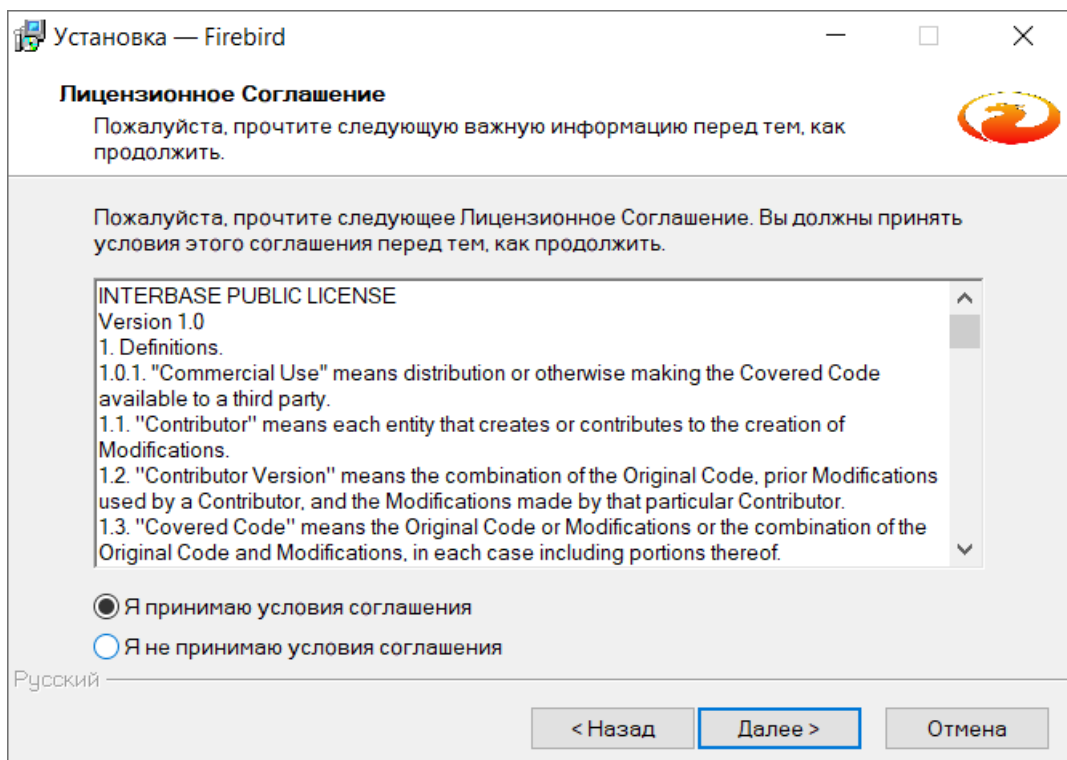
Установка — Firebird

Лицензионное Соглашение

Пожалуйста, прочтите следующую важную информацию перед тем, как продолжить.

Пожалуйста, прочтите следующее Лицензионное Соглашение. Вы должны принять условия этого соглашения перед тем, как продолжить.

INTERBASE PUBLIC LICENSE
Version 1.0
1. Definitions.
1.0.1. "Commercial Use" means distribution or otherwise making the Covered Code available to a third party.
1.1. ''Contributor'' means each entity that creates or contributes to the creation of Modifications.
1.2. ''Contributor Version'' means the combination of the Original Code, prior Modifications used by a Contributor, and the Modifications made by that particular Contributor.
1.3. ''Covered Code'' means the Original Code or Modifications or the combination of the Original Code and Modifications, in each case including portions thereof.

Я принимаю условия соглашения

Я не принимаю условия соглашения

Русский

< Назад

Далее >

Отмена